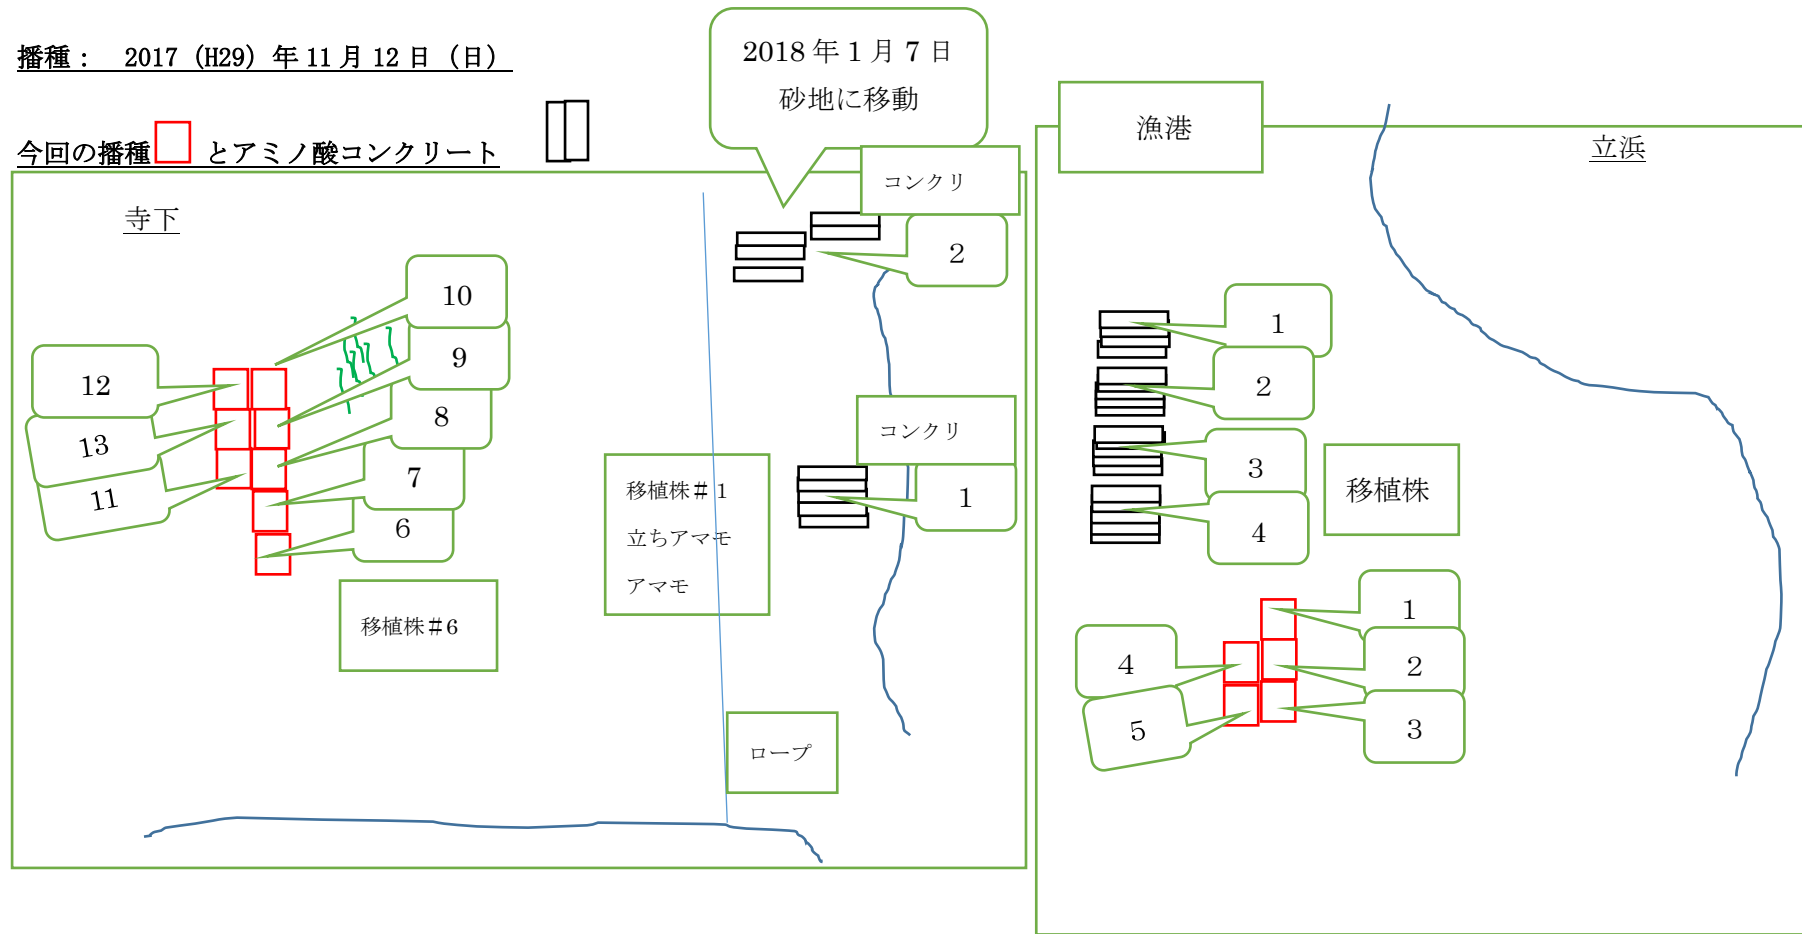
播種： 2017（H29）年 11 月 12 日（日）

今回の播種 とアミノ酸コンクリート

2018 年 1 月 7 日
砂地に移動

漁港

立浜

寺下

コンクリ

2

10

9

12

8

13

7

11

6

移植株＃6

移植株＃1
立ちアマモ
アマモ

コンクリ

1

ロープ

1

2

3

4

移植株

1

4

2

5

3